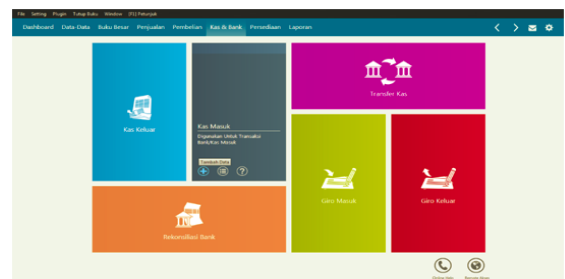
File Setting Plugin Tutup Buku Window (F1) Petunjuk

Dashboard Data-Data Buku Besar Penjualan Pembelian Kas & Bank Persediaan Laporan

Kas Keluar

Kas Masuk

Digunakan Untuk Transaksi Bank/Kas Masuk

Tambah Data

Transfer Kas

Giro Masuk

Giro Keluar

Rekonsiliasi Bank

Online Help

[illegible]